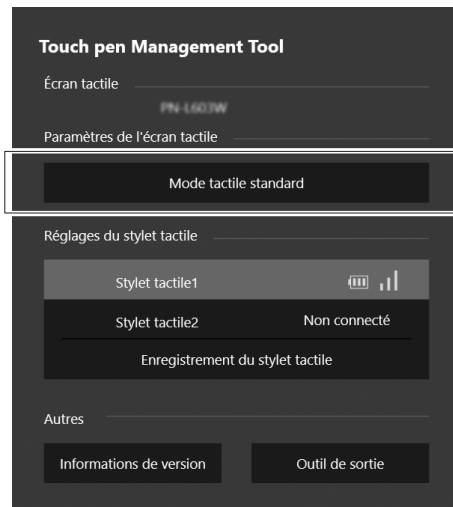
Touch pen Management Tool

Écran tactile

PN-L603W

Paramètres de l'écran tactile

Mode tactile standard

Réglages du stylet tactile

Stylet tactile1

Stylet tactile2

Non connecté

Enregistrement du stylet tactile

Autres

Informations de version

Outil de sortie